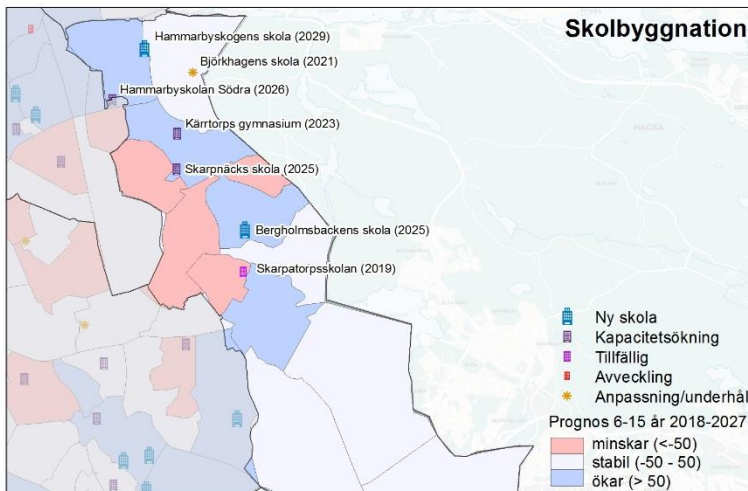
Skolbyggnation

Hammarbyskogens skola (2029)
Björkhagens skola (2021)
Hammarbyskolan Södra (2026)
Kärrtorps gymnasium (2023)
Skarpnäcks skola (2025)
Bergholmsbackens skola (2025)
Skarpatorpsskolan (2019)

NACKA

Ny skola
Kapacitetsökning
Tillfällig
Avveckling
Anpassning/underhål

Prognos 6-15 år 2018-2027
minskar (<-50)
stabil (-50 - 50)
ökar (> 50)